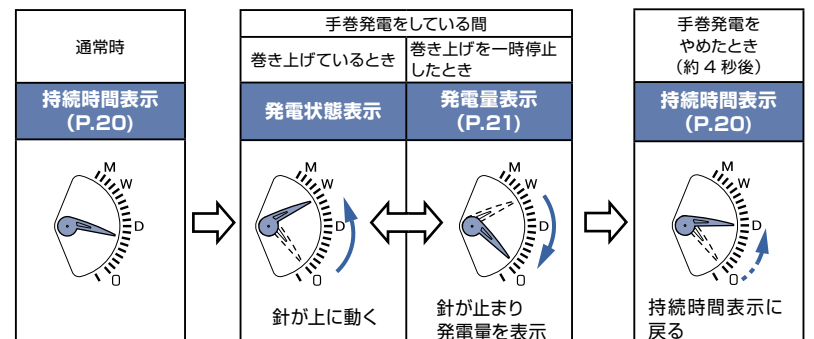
通常時

持続時間表示
(P.20)

M
W
D
0

手巻発電をしている間

巻き上げているとき

発電状態表示

M
W
D
0

針が上に動く

巻き上げを一時停止したとき

発電量表示
(P.21)

M
W
D
0

針が止まり
発電量を表示

手巻発電を
やめたとき
(約 4 秒後)

持続時間表示
(P.20)

M
W
D
0

持続時間表示に
戻る